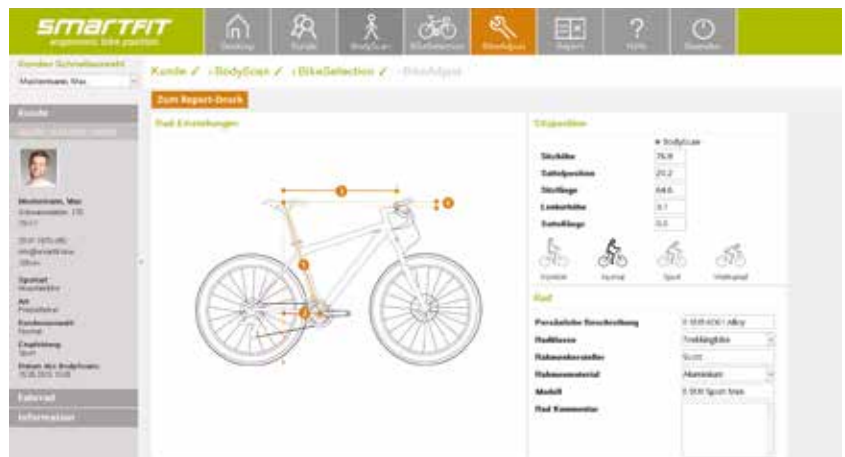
smartFIT
ergonomic bike position

Desktop
Kunde
BodyScan
BikeSelection
BikeAdjust
Report
Hilfe
Beenden

Kunden Schnellauswahl
Mustermann, Max

Kunde ✓ › BodyScan ✓ › BikeSelection ✓ › BikeAdjust

Zum Report-Druck

Kunde
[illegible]

Mustermann, Max
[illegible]

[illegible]

Sportart
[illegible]

Art
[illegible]

Kundenwunsch
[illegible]

Empfehlung
Sport

Datum des BodyScans
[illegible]

Fahrrad

Information

Rad-Einstellungen

1
2
3
4
5

Sitzposition

BodyScan

| | |
|---|---|
| Sitzhöhe | 76.9 |
| Sattelposition | 20.2 |
| Sitzlänge | 64.6 |
| Lenkerhöhe | 9.7 |
| Sattelüberhöhe | 0.0 |

Komfort
Normal
Sport
Wettkampf

Rad

| | |
|---|---|
| Persönliche Beschreibung | E-SUB 600 / eBey |
| Radklasse | Trekkingbike |
| Rahmenhersteller | Scott |
| Rahmenmaterial | Aluminium |
| Modell | E-SUB Sport Men |
| Rad Kommentar | |